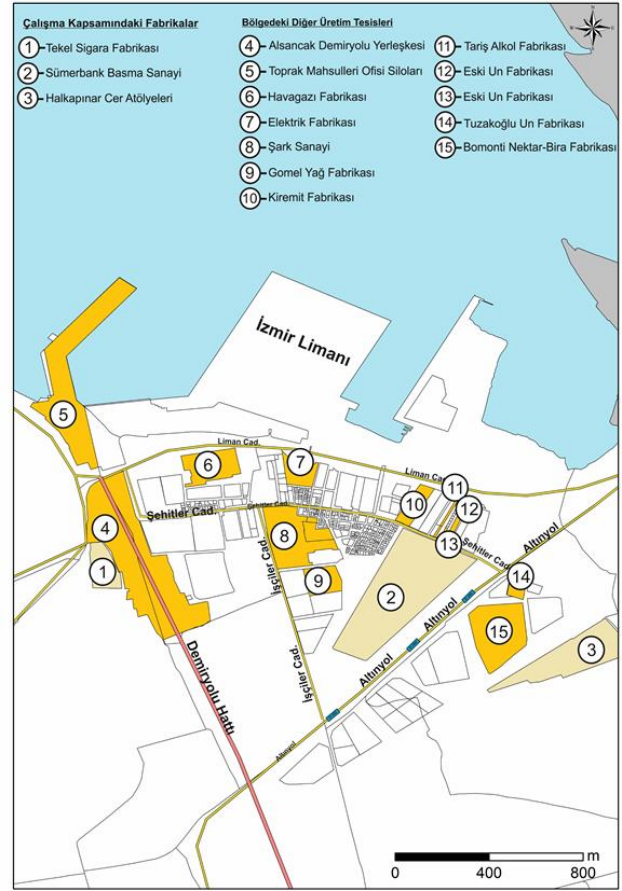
Çalışma Kapsamındaki Fabrikalar
1 Tekel Sigara Fabrikası
2 Sümerbank Basma Sanayi
3 Halkapınar Cer Atölyeleri

Bölgedeki Diğer Üretim Tesisleri
4 Alsancak Demiryolu Yerleşkesi
5 Toprak Mahsulleri Ofisi Siloları
6 Havagazı Fabrikası
7 Elektrik Fabrikası
8 Şark Sanayi
9 Gomel Yağ Fabrikası
10 Kiremit Fabrikası
11 Tariş Alkol Fabrikası
12 Eski Un Fabrikası
13 Eski Un Fabrikası
14 Tuzakoğlu Un Fabrikası
15 Bomonti Nektar-Bira Fabrikası

İzmir Limanı

Liman Cad.
Liman Cad.
Şehitler Cad.
Şehitler Cad.
Şehitler Cad.
İşçiler Cad.
İşçiler Cad.
Altınyol
Altınyol
Altınyol
Altınyol
Demiryolu Hattı

5
6
7
11
10
12
4
8
13
1
9
14
2
15
3

m
0 400 800